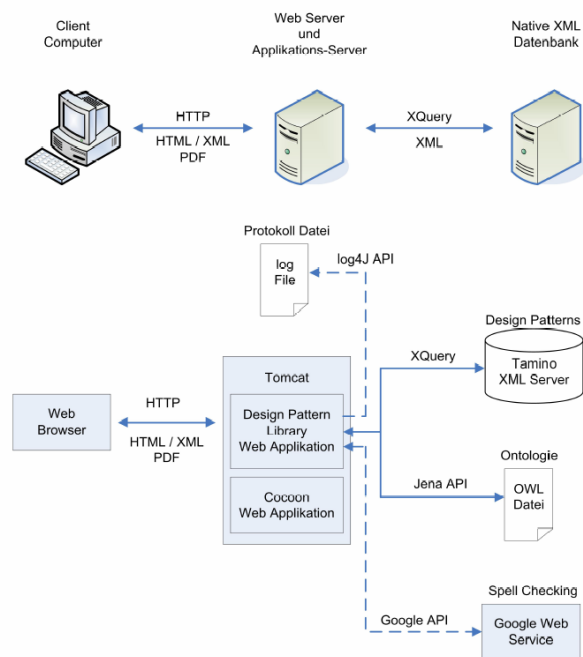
Client Computer

Web Server und Applikations-Server

Native XML Datenbank

HTTP

HTML / XML PDF

XQuery

XML

Protokoll Datei

log File

log4J API

Design Patterns

Tamino XML Server

XQuery

Tomcat

Web Browser

HTTP

HTML / XML PDF

Design Pattern Library Web Applikation

Cocoon Web Applikation

Ontologie

Jena API

OWL Datei

Spell Checking

Google API

Google Web Service